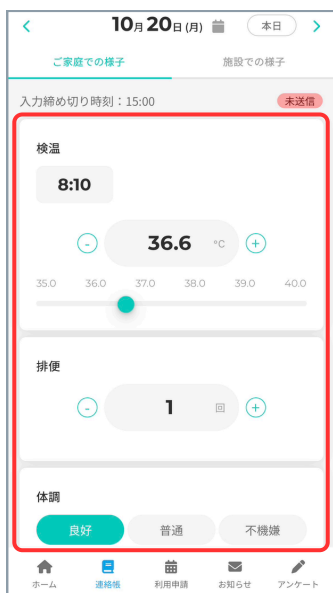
<
10月20日(月)
本日
>

ご家庭での様子
施設での様子

入力締め切り時刻：15:00
未送信

検温
8:10
-
36.6 ℃
+
35.0 36.0 37.0 38.0 39.0 40.0

排便
-
1 回
+

体調
良好
普通
不機嫌

ホーム
連絡帳
利用申請
お知らせ
アンケート